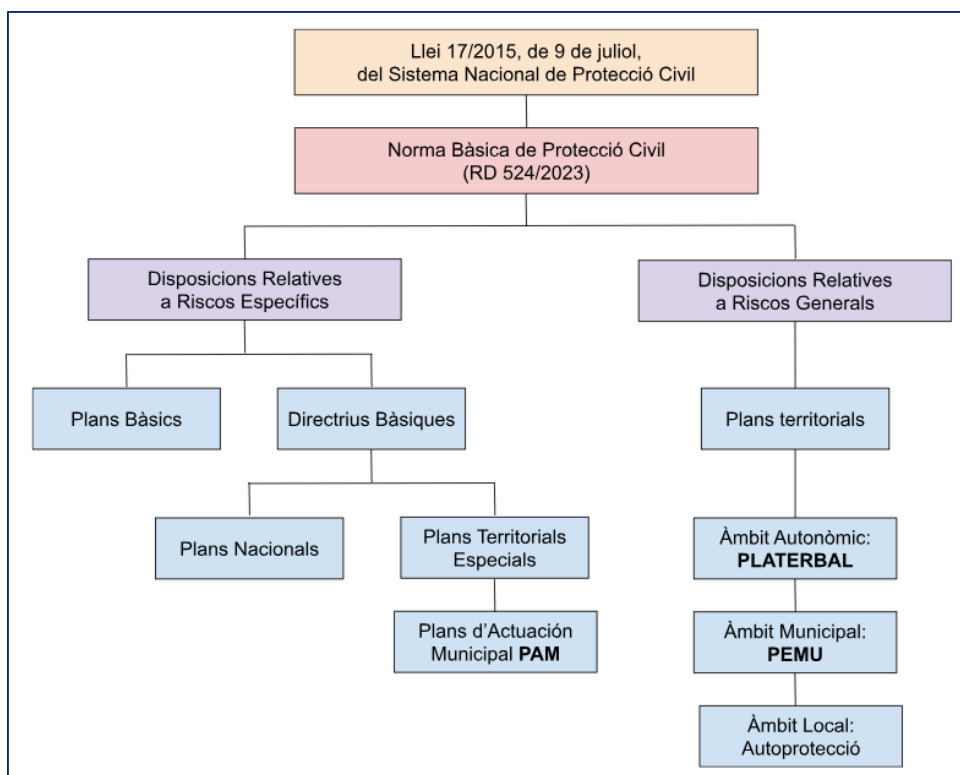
Llei 17/2015, de 9 de juliol, del Sistema Nacional de Protecció Civil

Norma Bàsica de Protecció Civil (RD 524/2023)

Disposicions Relatives a Riscos Específics

Disposicions Relatives a Riscos Generals

Plans Bàsics

Directrius Bàsiques

Plans territorials

Plans Nacionals

Plans Territorials Especials

Plans d'Actuación Municipal **PAM**

Àmbit Autonòmic: **PLATERBAL**

Àmbit Municipal: **PEMU**

Àmbit Local: Autoprotecció